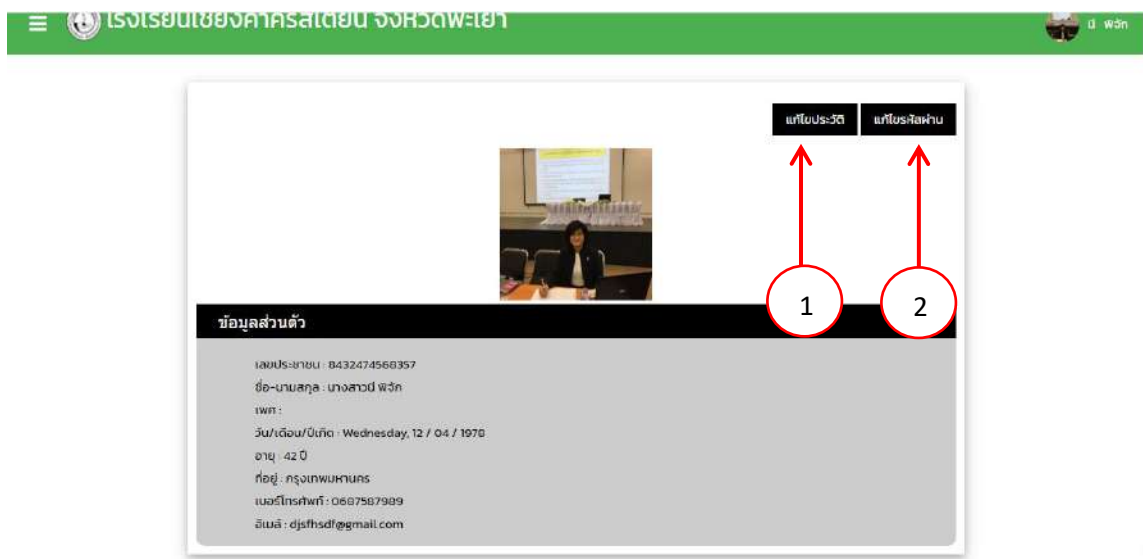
☰ โรงเรียนเชียงคำคริสเตียน จังหวัดพะเยา

นี พจัก

แก้ไขประวัติ

แก้ไขรหัสผ่าน

1

2

ข้อมูลส่วนตัว

เลขประชาชน : 8432474568357

ชื่อ-นามสกุล : นางสาวนี พจัก

เพศ :

วัน/เดือน/ปีเกิด : Wednesday, 12 / 04 / 1978

อายุ : 42 ปี

ที่อยู่ : กรุงเทพมหานคร

เบอร์โทรศัพท์ : 0687587989

อีเมล์ : djsfhsdf@gmail.com